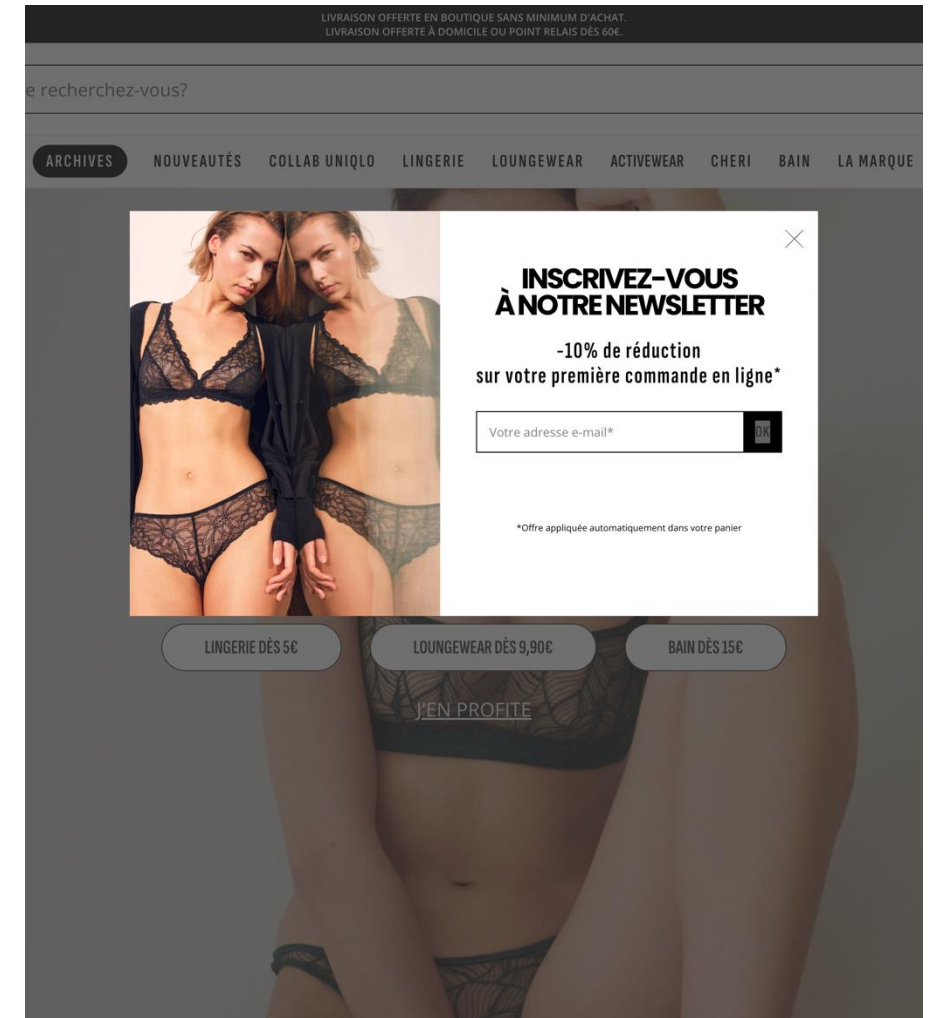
LIVRAISON OFFERTE EN BOUTIQUE SANS MINIMUM D'ACHAT.
LIVRAISON OFFERTE À DOMICILE OU POINT RELAIS DÈS 60€.

e recherchez-vous?

ARCHIVES NOUVEAUTÉS COLLAB UNIQLO LINGERIE LOUNGEWEAR ACTIVEWEAR CHERI BAIN LA MARQUE

INSCRIVEZ-VOUS À NOTRE NEWSLETTER

-10% de réduction sur votre première commande en ligne*

Votre adresse e-mail*

OK

*Offre appliquée automatiquement dans votre panier

LINGERIE DÈS 5€

LOUNGEWEAR DÈS 9,90€

BAIN DÈS 15€

J'EN PROFITE